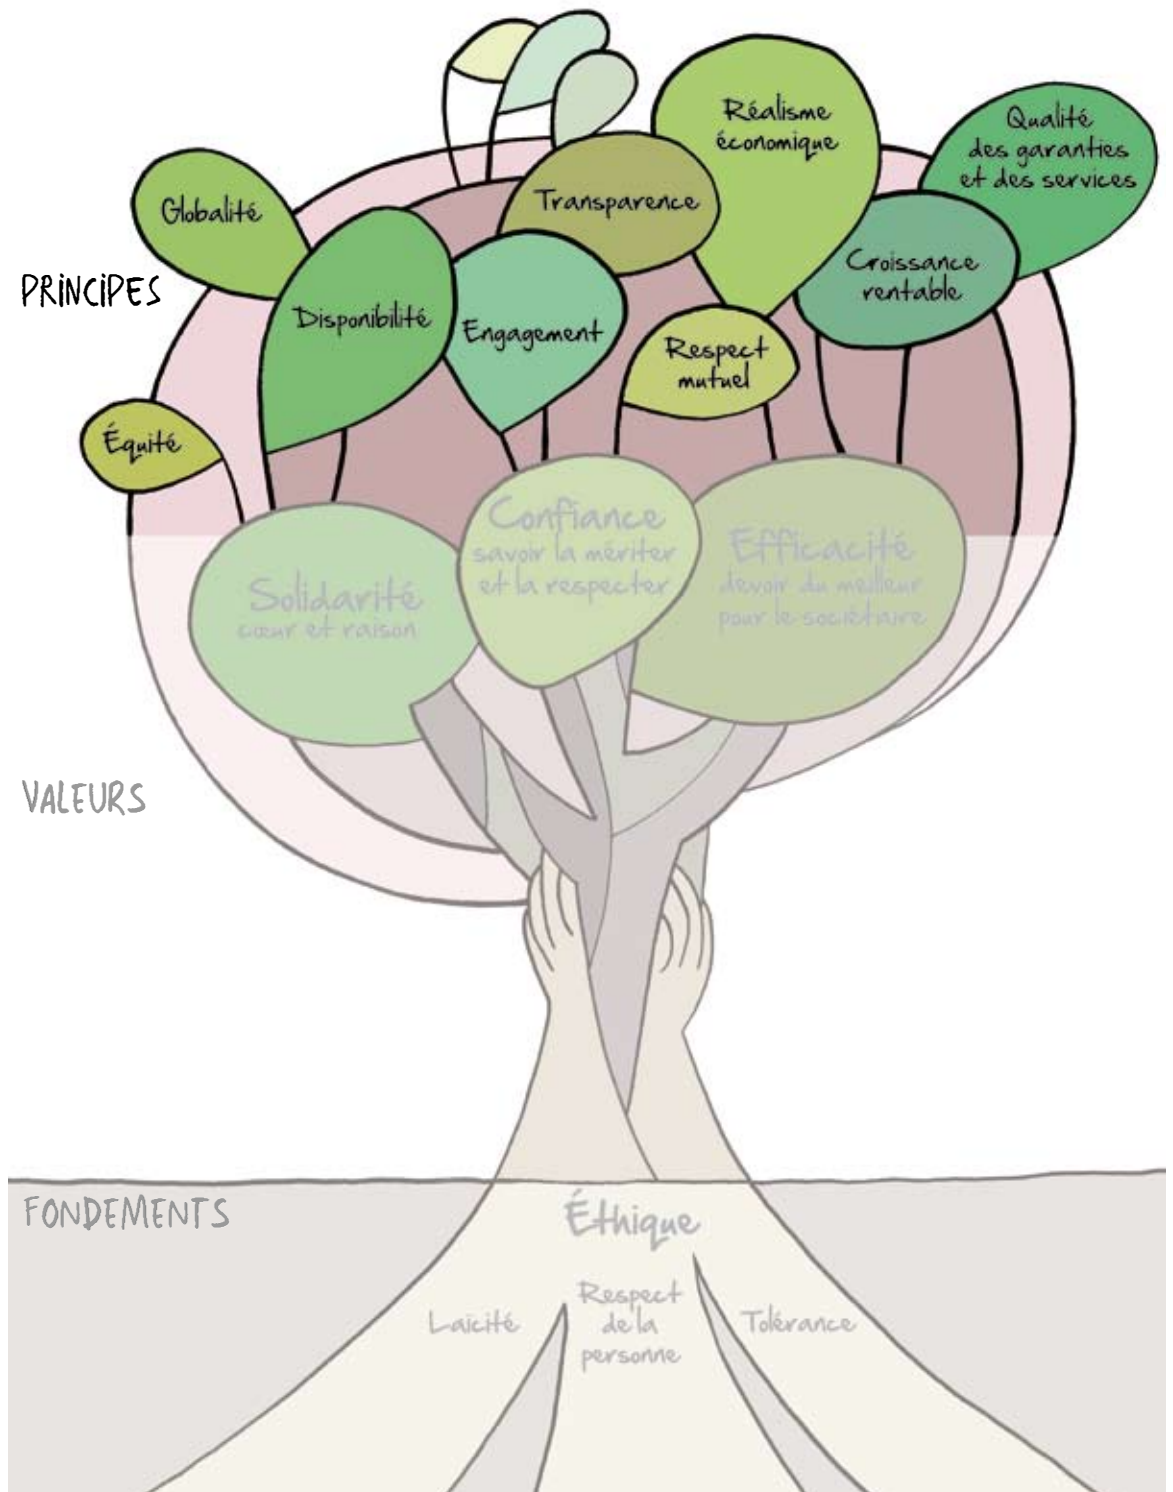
Réalisme économique

Qualité des garanties et des services

Globalité

Transparence

PRINCIPES

Croissance rentable

Disponibilité

Engagement

Respect mutuel

Équité

Confiance savoir la mériter et la respecter

Solidarité cœur et raison

Efficacité devoir du meilleur pour le sociétaire

VALEURS

FONDEMENTS

Éthique

Laïcité

Respect de la personne

Tolérance